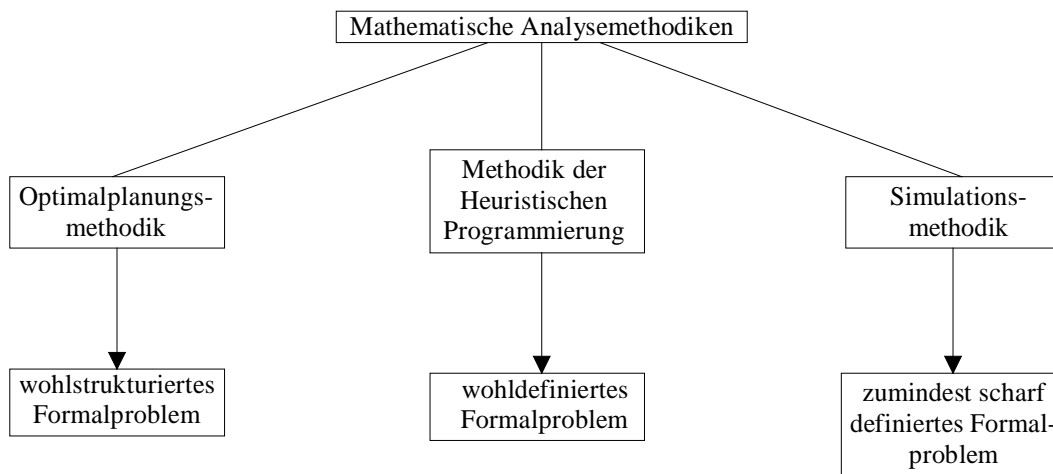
Mathematische Analysemethodiken

Optimalplanungsmethodik

wohlstrukturiertes Formalproblem

Methodik der Heuristischen Programmierung

wohldefiniertes Formalproblem

Simulationsmethodik

zumindest scharf definiertes Formalproblem